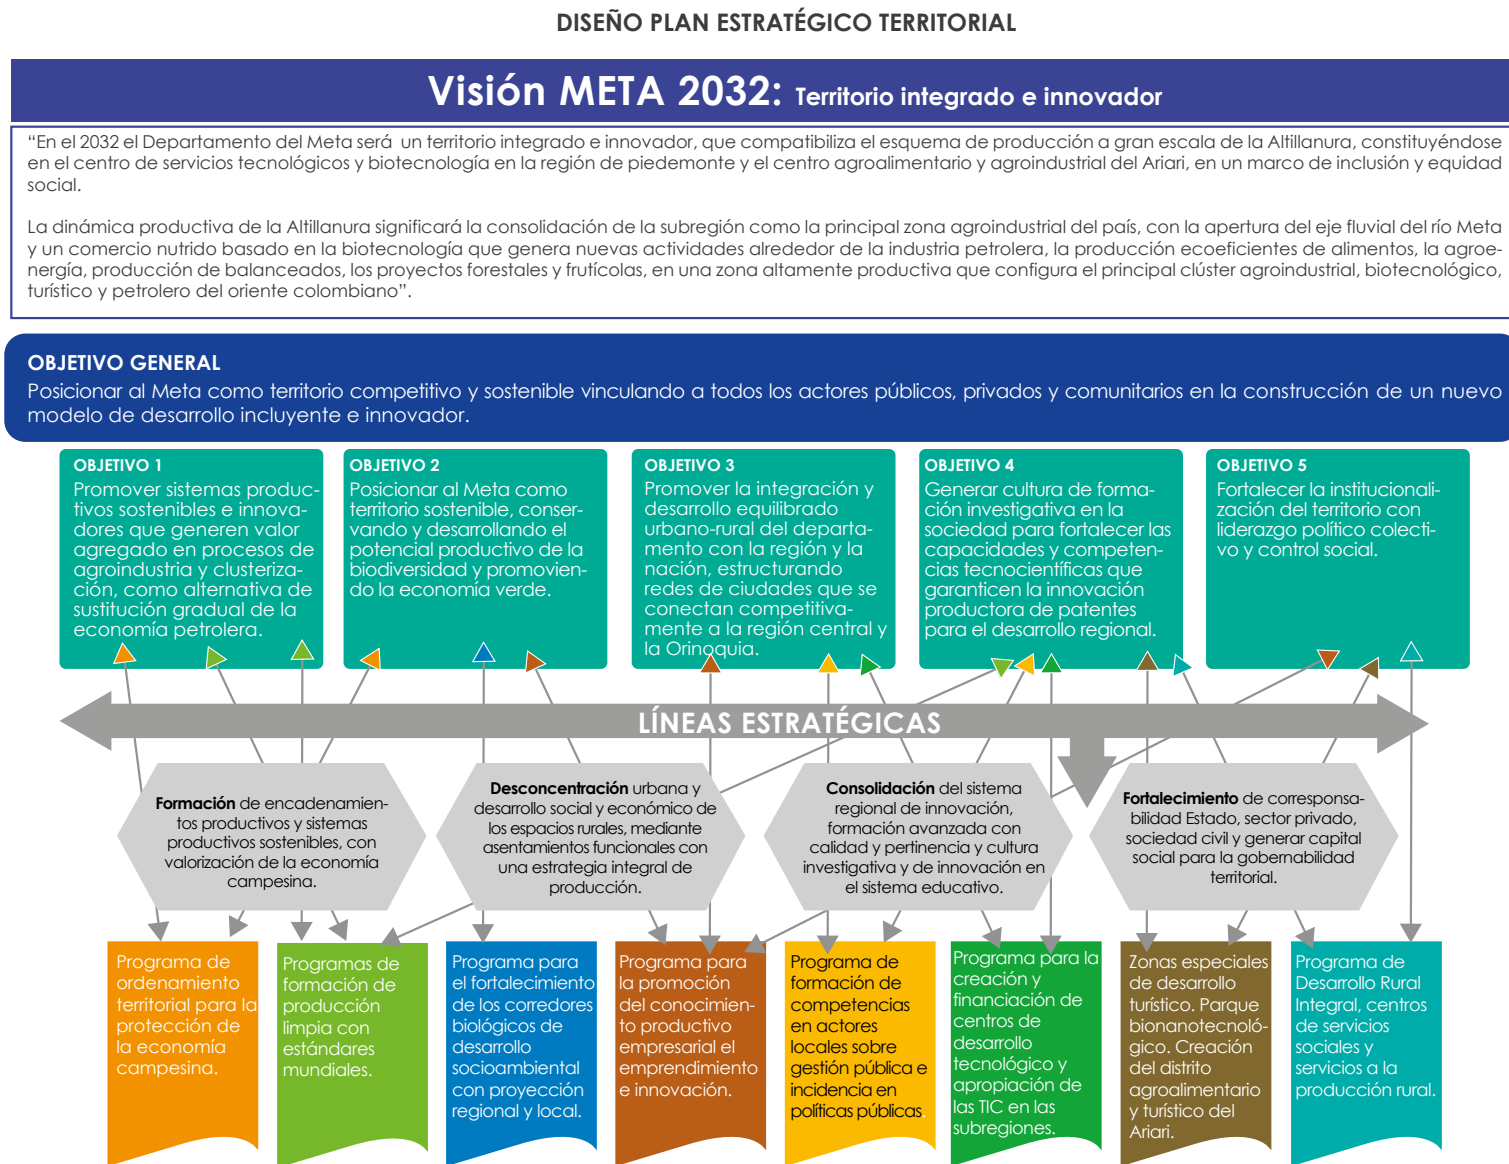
DISEÑO PLAN ESTRATÉGICO TERRITORIAL

Visión META 2032: Territorio integrado e innovador

“En el 2032 el Departamento del Meta será un territorio integrado e innovador, que compatibiliza el esquema de producción a gran escala de la Altillanura, constituyéndose en el centro de servicios tecnológicos y biotecnología en la región de piedemonte y el centro agroalimentario y agroindustrial del Ariari, en un marco de inclusión y equidad social.

La dinámica productiva de la Altillanura significará la consolidación de la subregión como la principal zona agroindustrial del país, con la apertura del eje fluvial del río Meta y un comercio nutrido basado en la biotecnología que genera nuevas actividades alrededor de la industria petrolera, la producción ecoeficientes de alimentos, la agroenergía, producción de balanceados, los proyectos forestales y frutícolas, en una zona altamente productiva que configura el principal clúster agroindustrial, biotecnológico, turístico y petrolero del oriente colombiano”.

OBJETIVO GENERAL
Posicionar al Meta como territorio competitivo y sostenible vinculando a todos los actores públicos, privados y comunitarios en la construcción de un nuevo modelo de desarrollo incluyente e innovador.

OBJETIVO 1
Promover sistemas productivos sostenibles e innovadores que generen valor agregado en procesos de agroindustria y clusterización, como alternativa de sustitución gradual de la economía petrolera.

OBJETIVO 2
Posicionar al Meta como territorio sostenible, conservando y desarrollando el potencial productivo de la biodiversidad y promoviendo la economía verde.

OBJETIVO 3
Promover la integración y desarrollo equilibrado urbano-rural del departamento con la región y la nación, estructurando redes de ciudades que se conectan competitivamente a la región central y la Orinoquia.

OBJETIVO 4
Generar cultura de formación investigativa en la sociedad para fortalecer las capacidades y competencias tecnocientíficas que garanticen la innovación productora de patentes para el desarrollo regional.

OBJETIVO 5
Fortalecer la institucionalización del territorio con liderazgo político colectivo y control social.

LÍNEAS ESTRATÉGICAS

Formación de encadenamientos productivos y sistemas productivos sostenibles, con valorización de la economía campesina.

Desconcentración urbana y desarrollo social y económico de los espacios rurales, mediante asentamientos funcionales con una estrategia integral de producción.

Consolidación del sistema regional de innovación, formación avanzada con calidad y pertinencia y cultura investigativa y de innovación en el sistema educativo.

Fortalecimiento de corresponsabilidad Estado, sector privado, sociedad civil y generar capital social para la gobernabilidad territorial.

Programa de ordenamiento territorial para la protección de la economía campesina.

Programas de formación de producción limpia con estándares mundiales.

Programa para el fortalecimiento de los corredores biológicos de desarrollo socioambiental con proyección regional y local.

Programa para la promoción del conocimiento productivo empresarial el emprendimiento e innovación.

Programa de formación de competencias en actores locales sobre gestión pública e incidencia en políticas públicas.

Programa para la creación y financiación de centros de desarrollo tecnológico y apropiación de las TIC en las subregiones.

Zonas especiales de desarrollo turístico. Parque bionanotecnológico. Creación del distrito agroalimentario y turístico del Ariari.

Programa de Desarrollo Rural Integral, centros de servicios sociales y servicios a la producción rural.